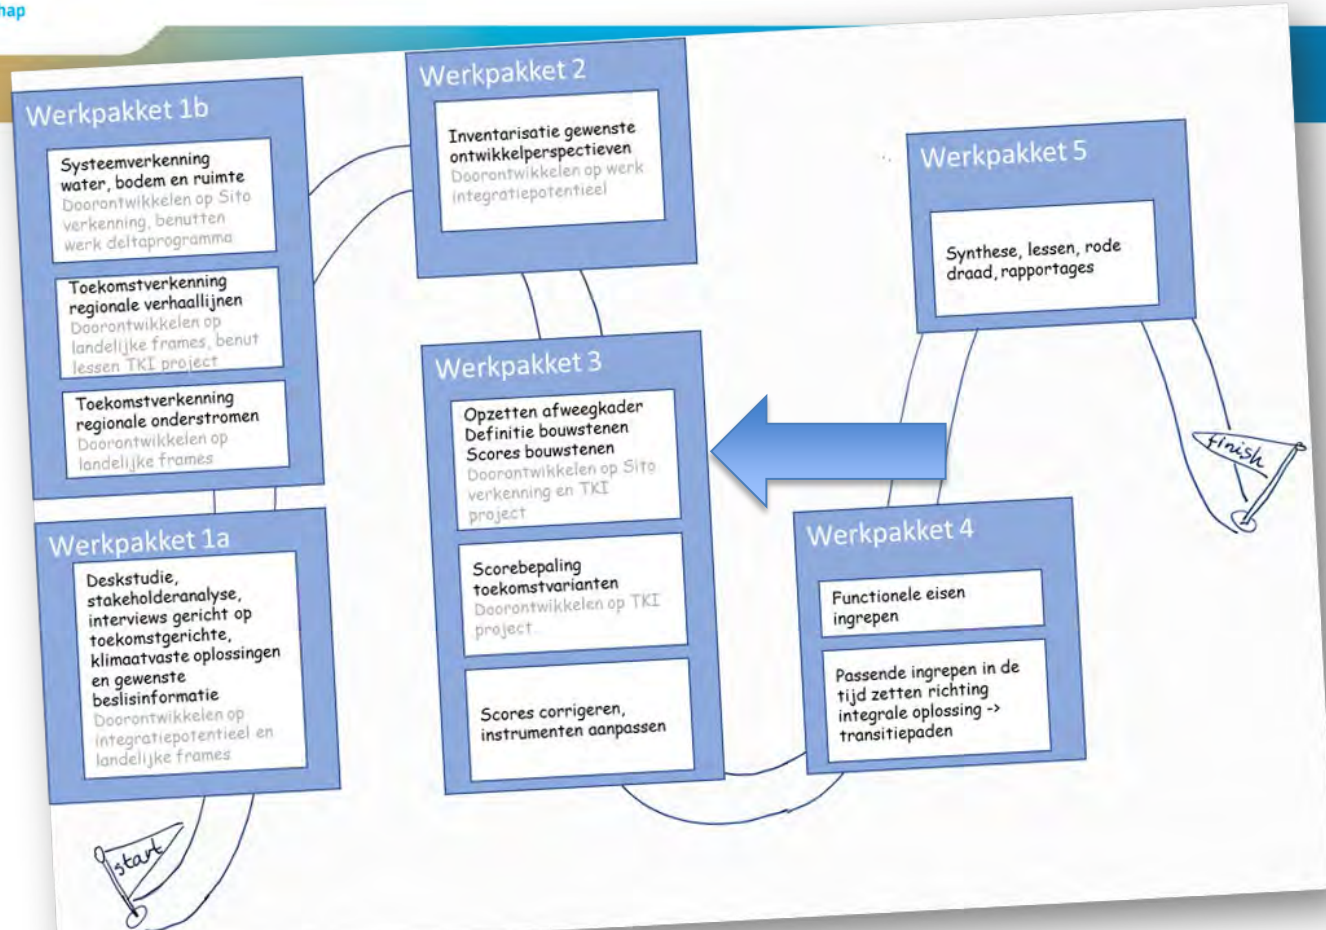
hap

Werkpakket 1b

Systeemverkenning water, bodem en ruimte
Doorontwikkelen op Sito verkenning, benutten werk deltaprogramma

Toekomstverkenning regionale verhaallijnen
Doorontwikkelen op landelijke frames, benut lessen TKI project

Toekomstverkenning regionale onderstromen
Doorontwikkelen op landelijke frames

Werkpakket 1a

Deskstudie, stakeholderanalyse, interviews gericht op toekomstgerichte, klimaatvaste oplossingen en gewenste beslisinformatie
Doorontwikkelen op integratiepotentieel en landelijke frames

start

Werkpakket 2

Inventarisatie gewenste ontwikkelperspectieven
Doorontwikkelen op werk integratiepotentieel

Werkpakket 3

Opzetten afweegkader
Definitie bouwstenen
Scores bouwstenen
Doorontwikkelen op Sito verkenning en TKI project

Scorebepaling toekomstvarianten
Doorontwikkelen op TKI project

Scores corrigeren, instrumenten aanpassen

Werkpakket 5

Synthese, lessen, rode draad, rapportages

finish

Werkpakket 4

Functionele eisen ingrepen

Passende ingrepen in de tijd zetten richting integrale oplossing -> transitiepaden